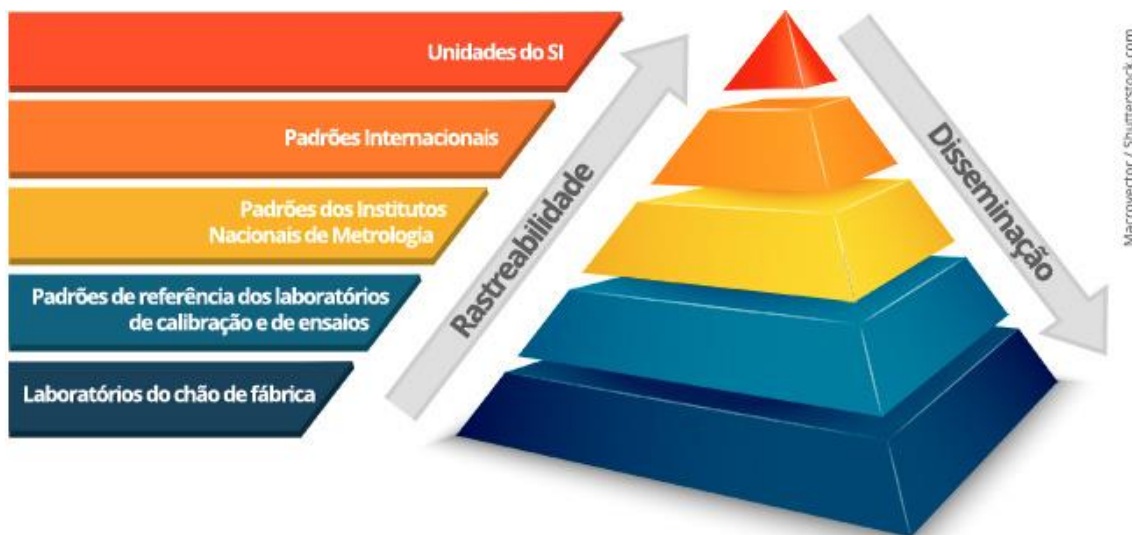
Unidades do SI

Padrões Internacionais

Padrões dos Institutos Nacionais de Metrologia

Padrões de referência dos laboratórios de calibração e de ensaios

Laboratórios do chão de fábrica

Rastreabilidade

Disseminação

Macrovector / Shutterstock.com